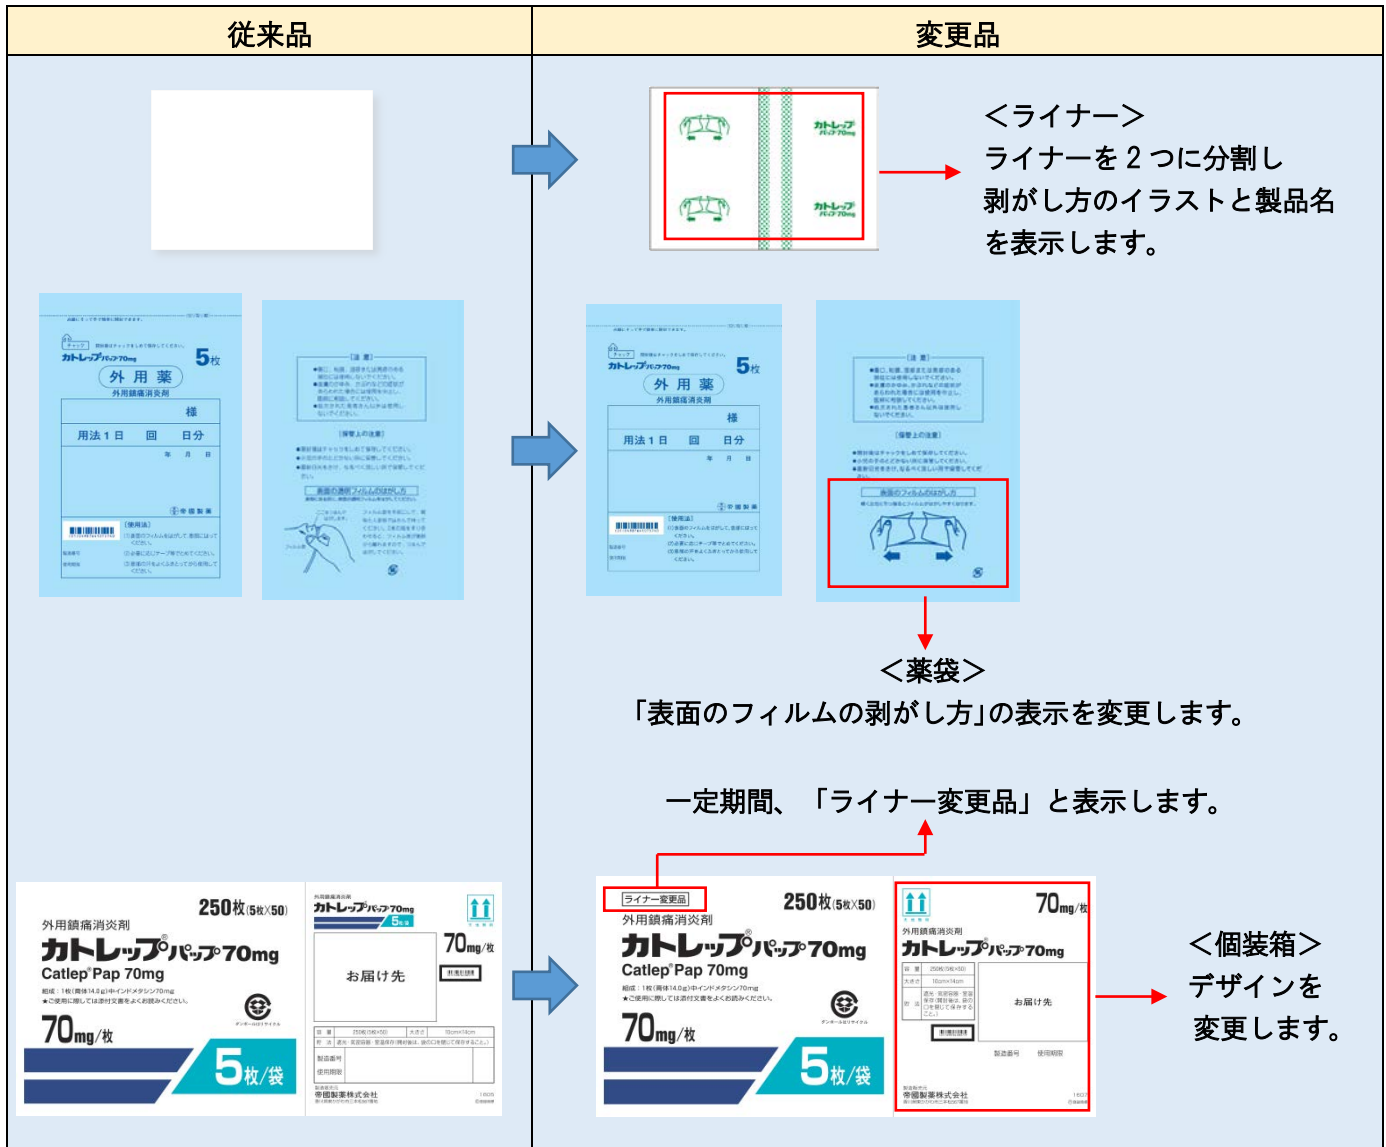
| 従来品 | 変更品 |
|---|---|

カトレップ パップ70mg

カトレップ パップ70mg

＜ライナー＞
ライナーを２つに分割し剥がし方のイラストと製品名を表示します。

カトレップパップ70mg 5枚
外 用 薬
外用鎮痛消炎剤
様
用法１日　回　日分
年　月　日
帝國製薬

[注 意]
[保管上の注意]
表面の透明フィルムのはがし方

カトレップパップ70mg 5枚
外 用 薬
外用鎮痛消炎剤
様
用法１日　回　日分
年　月　日
帝國製薬

[注 意]
[保管上の注意]
表面のフィルムのはがし方

＜薬袋＞
「表面のフィルムの剥がし方」の表示を変更します。

一定期間、「ライナー変更品」と表示します。

250枚(5枚×50)
外用鎮痛消炎剤
カトレップパップ70mg
Catlep®Pap 70mg
組成：1枚(膏体14.0g)中インドメタシン70mg
★ご使用に際しては添付文書をよくお読みください。
70mg/枚
5枚/袋

カトレップパップ70mg 5枚
70mg/枚
お届け先
製造番号
使用期限
帝國製薬株式会社

ライナー変更品
250枚(5枚×50)
外用鎮痛消炎剤
カトレップパップ70mg
Catlep®Pap 70mg
組成：1枚(膏体14.0g)中インドメタシン70mg
★ご使用に際しては添付文書をよくお読みください。
70mg/枚
5枚/袋

70mg/枚
外用鎮痛消炎剤
カトレップパップ70mg
お届け先
製造番号　使用期限
帝國製薬株式会社

＜個装箱＞
デザインを
変更します。